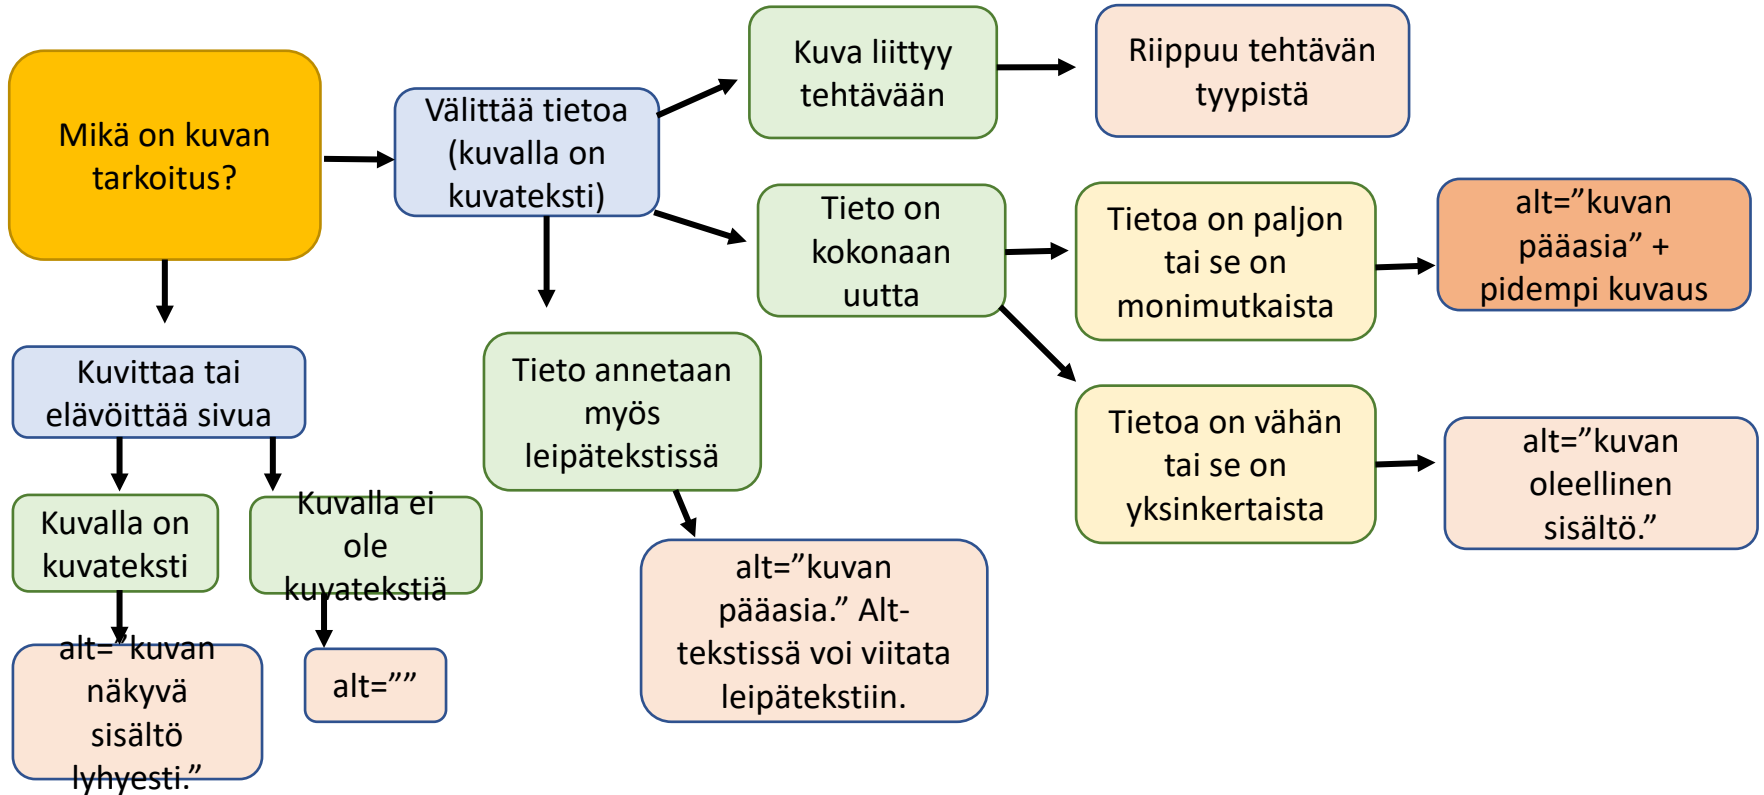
Mikä on kuvan tarkoitus?

Välittää tietoa (kuvalla on kuvateksti)

Kuva liittyy tehtävään

Riippuu tehtävän tyypistä

Tieto on kokonaan uutta

Tietoa on paljon tai se on monimutkaista

alt=”kuvan pääasia” + pidempi kuvaus

Tietoa on vähän tai se on yksinkertaista

alt=”kuvan oleellinen sisältö.”

Tieto annetaan myös leipätekstissä

alt=”kuvan pääasia.” Alt-tekstissä voi viitata leipätekstiin.

Kuvittaa tai elävöittää sivua

Kuvalla on kuvateksti

alt=”kuvan näkyvä sisältö lyhyesti.”

Kuvalla ei ole kuvatekstiä

alt=””